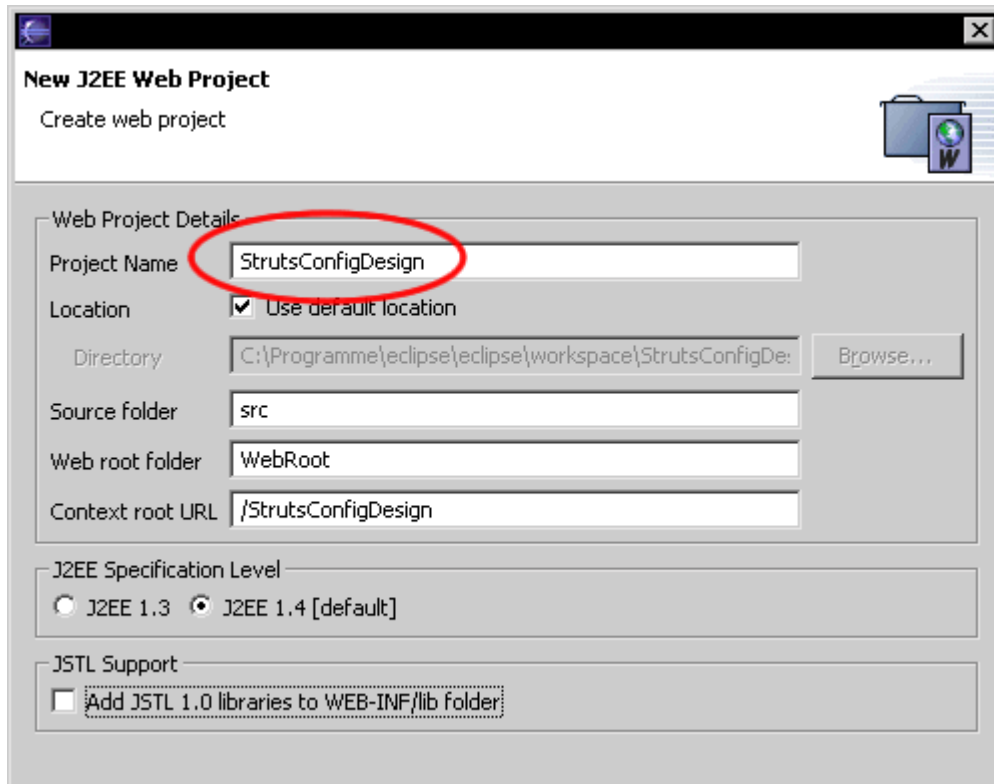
New J2EE Web Project

Create web project

Web Project Details

Project Name StrutsConfigDesign

Location Use default location

Directory C:\Programme\eclipse\eclipse\workspace\StrutsConfigDe: Browse...

Source folder src

Web root folder WebRoot

Context root URL /StrutsConfigDesign

J2EE Specification Level

J2EE 1.3 J2EE 1.4 [default]

JSTL Support

Add JSTL 1.0 libraries to WEB-INF/lib folder